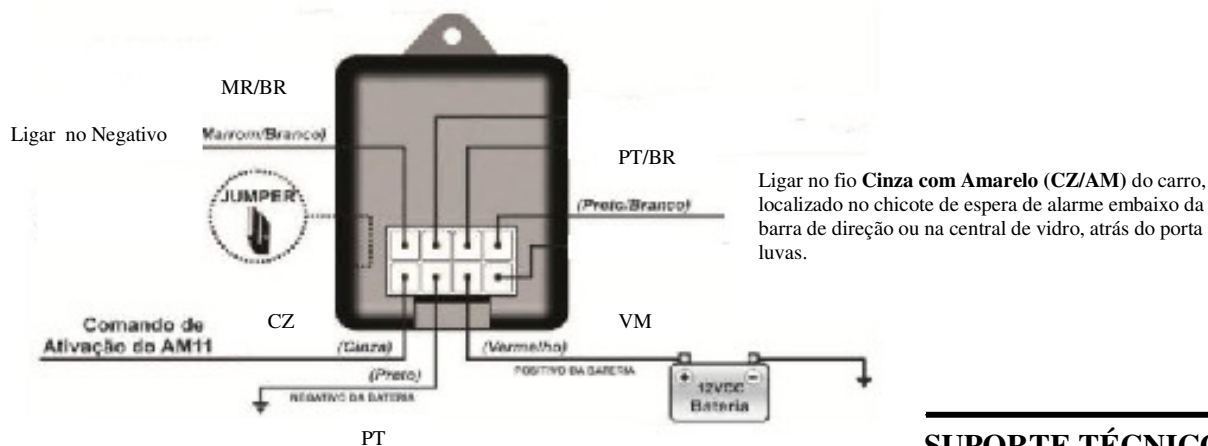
MR/BR

Ligar no Negativo

Marrom/Branco)

PT/BR

JUMPER

(Preto/Branco)

Ligar no fio **Cinza com Amarelo (CZ/AM)** do carro, localizado no chicote de espera de alarme embaixo da barra de direção ou na central de vidro, atrás do porta luvas.

Comando de Ativação do AM11

CZ

VM

(Cinza)

(Vermelho)

POSITIVO DA BATERIA

(Preto)

NEGATIVO DA BATERIA

+ 12VCC − Bateria

PT

SUPORTE TÉCNICO